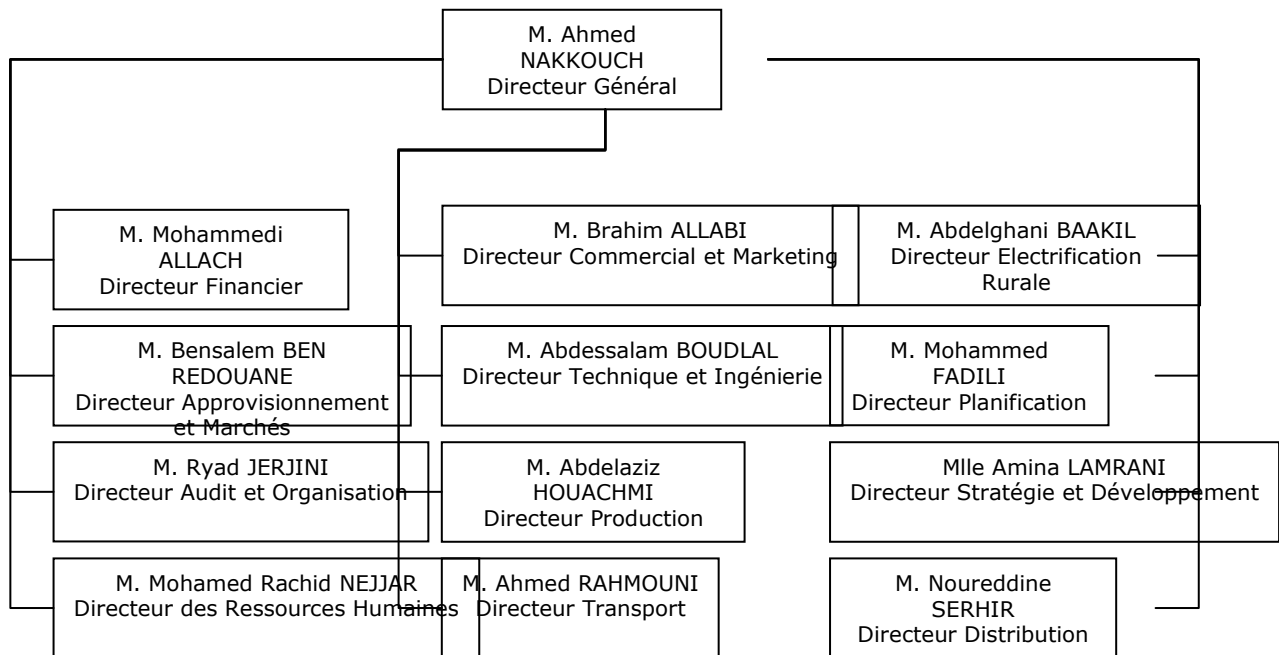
M. Ahmed NAKKOUCH
Directeur Général

M. Mohammedi ALLACH
Directeur Financier

M. Bensalem BEN REDOUANE
Directeur Approvisionnement et Marchés

M. Ryad JERJINI
Directeur Audit et Organisation

M. Mohamed Rachid NEJJAR
Directeur des Ressources Humaines

M. Brahim ALLABI
Directeur Commercial et Marketing

M. Abdessalam BOUDLAL
Directeur Technique et Ingénierie

M. Abdelaziz HOUACHMI
Directeur Production

M. Ahmed RAHMOUNI
Directeur Transport

M. Abdelghani BAAKIL
Directeur Electrification Rurale

M. Mohammed FADILI
Directeur Planification

Mlle Amina LAMRANI
Directeur Stratégie et Développement

M. Noureddine SERHIR
Directeur Distribution